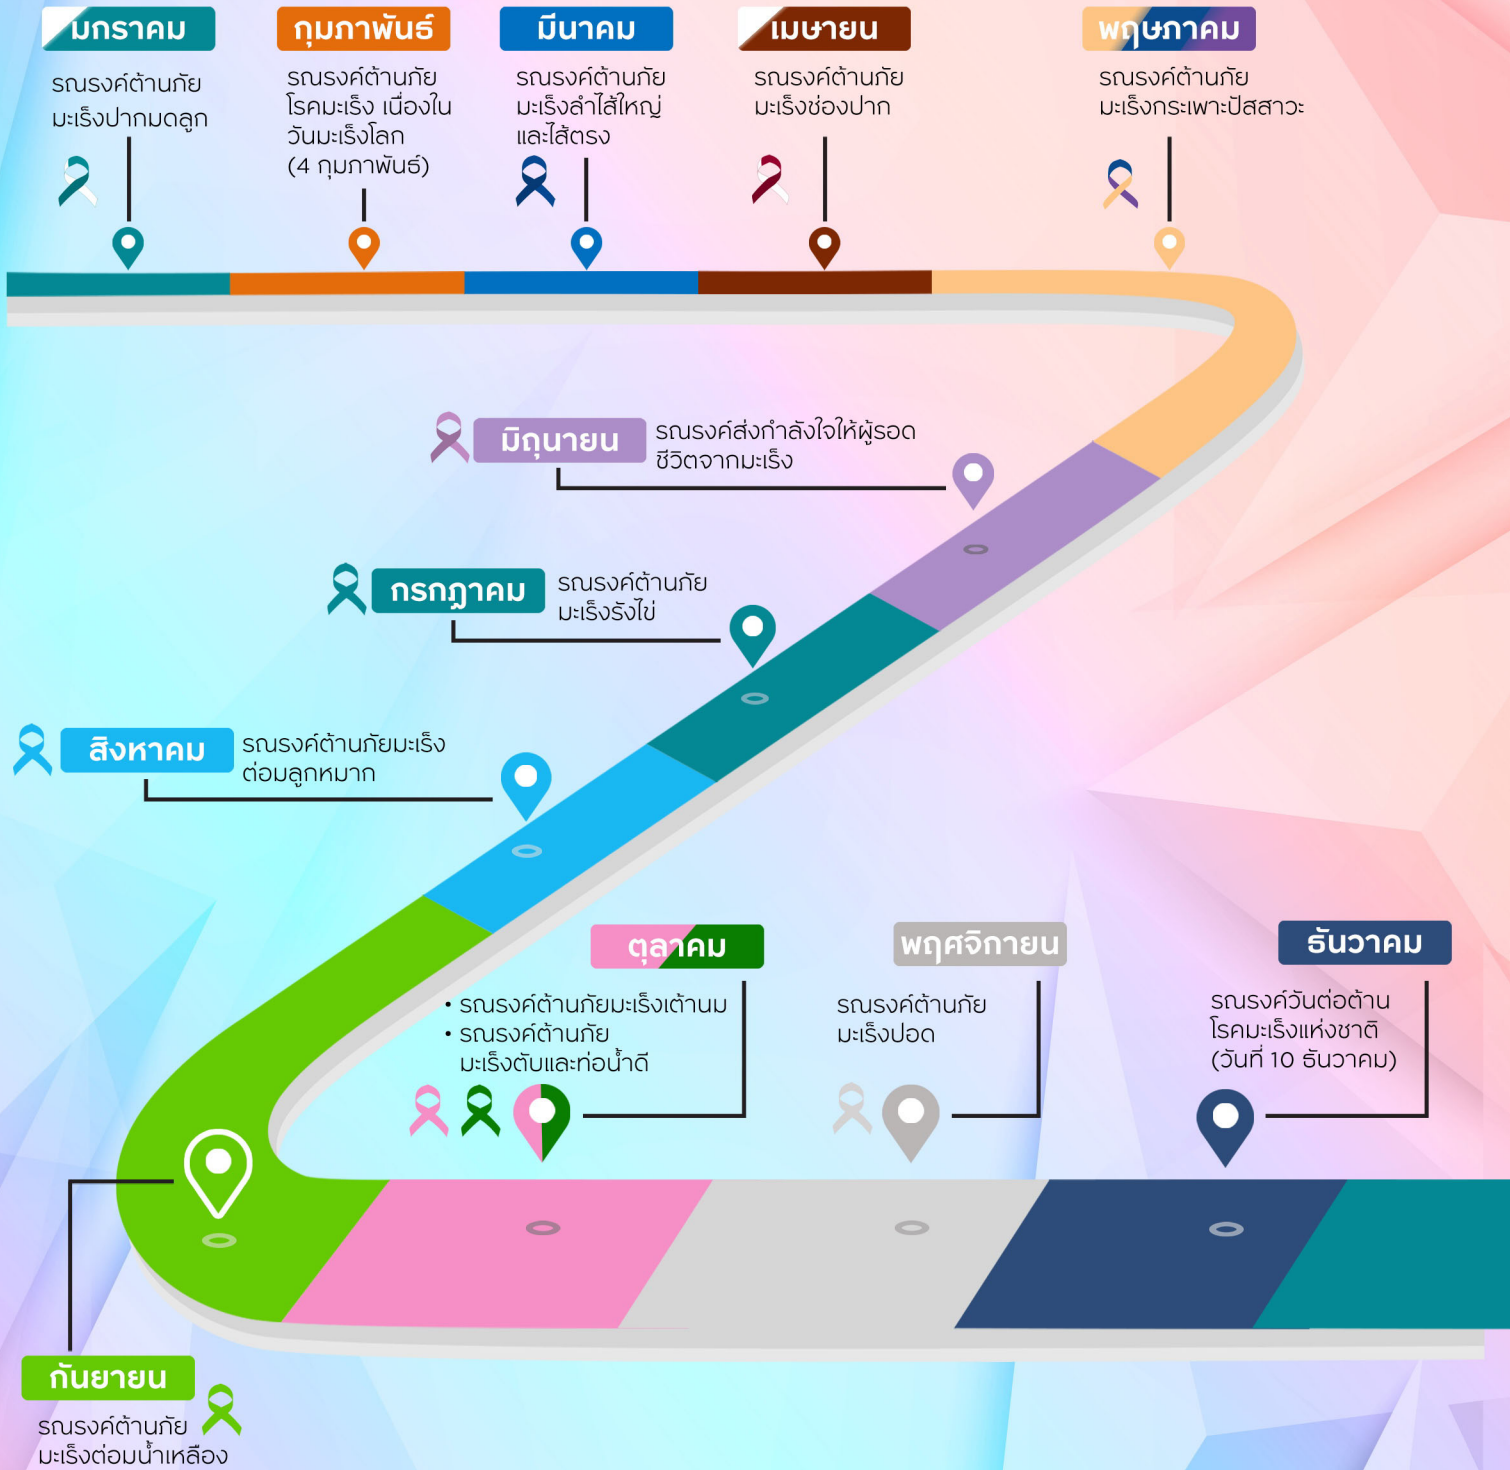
มกราคม
รณรงค์ต้านภัยมะเร็งปากมดลูก

กุมภาพันธ์
รณรงค์ต้านภัยโรคมะเร็ง เนื่องในวันมะเร็งโลก (4 กุมภาพันธ์)

มีนาคม
รณรงค์ต้านภัยมะเร็งลำไส้ใหญ่และไส้ตรง

เมษายน
รณรงค์ต้านภัยมะเร็งช่องปาก

พฤษภาคม
รณรงค์ต้านภัยมะเร็งกระเพาะปัสสาวะ

มิถุนายน
รณรงค์ส่งกำลังใจให้ผู้รอดชีวิตจากมะเร็ง

กรกฎาคม
รณรงค์ต้านภัยมะเร็งรังไข่

สิงหาคม
รณรงค์ต้านภัยมะเร็งต่อมลูกหมาก

ตุลาคม
• รณรงค์ต้านภัยมะเร็งเต้านม
• รณรงค์ต้านภัยมะเร็งตับและท่อน้ำดี

พฤศจิกายน
รณรงค์ต้านภัยมะเร็งปอด

ธันวาคม
รณรงค์วันต่อต้านโรคมะเร็งแห่งชาติ (วันที่ 10 ธันวาคม)

กันยายน
รณรงค์ต้านภัยมะเร็งต่อมน้ำเหลือง